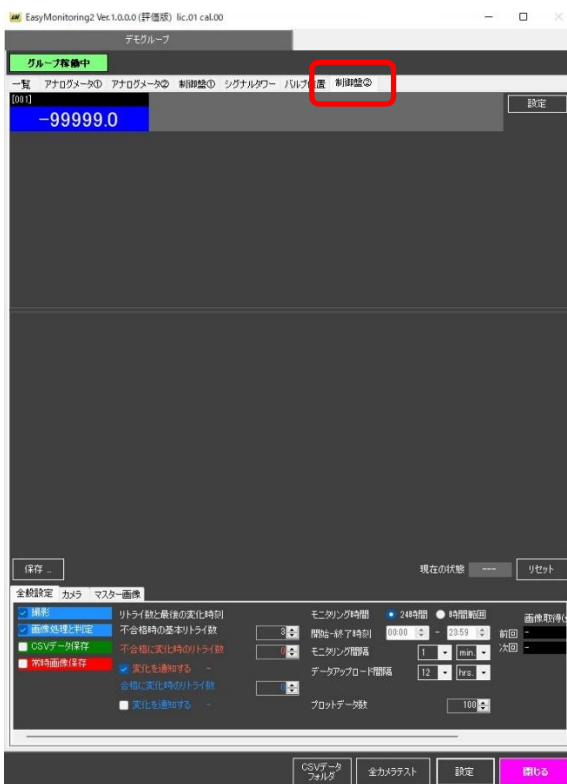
EasyMonitoring2 Ver.1.0.0.0 (評価版) lic.01 cal.00

デモグループ

グループ稼働中

一覧 アナログメータ① アナログメータ② 制御盤① シグナルタワー バルブ位置 制御盤②

[001]

-99999.0

設定

保存 ..

現在の状態 --- リセット

全般設定 カメラ マスター画像

撮影
画像処理と判定
CSVデータ保存
常時画像保存

リトライ数と最後の変化時刻
不合格時の基本リトライ数 3
不合格に変化時のリトライ数 0
変化を通知する -
合格に変化時のリトライ数 0
変化を通知する -

モニタリング時間 24時間 時間範囲
開始-終了時刻 00:00 - 23:59
モニタリング間隔 1 min.
データアップロード間隔 12 hrs.
プロットデータ数 100

画像取得
前回 -
次回 -

CSVデータフォルダ 全カメラテスト 設定 閉じる